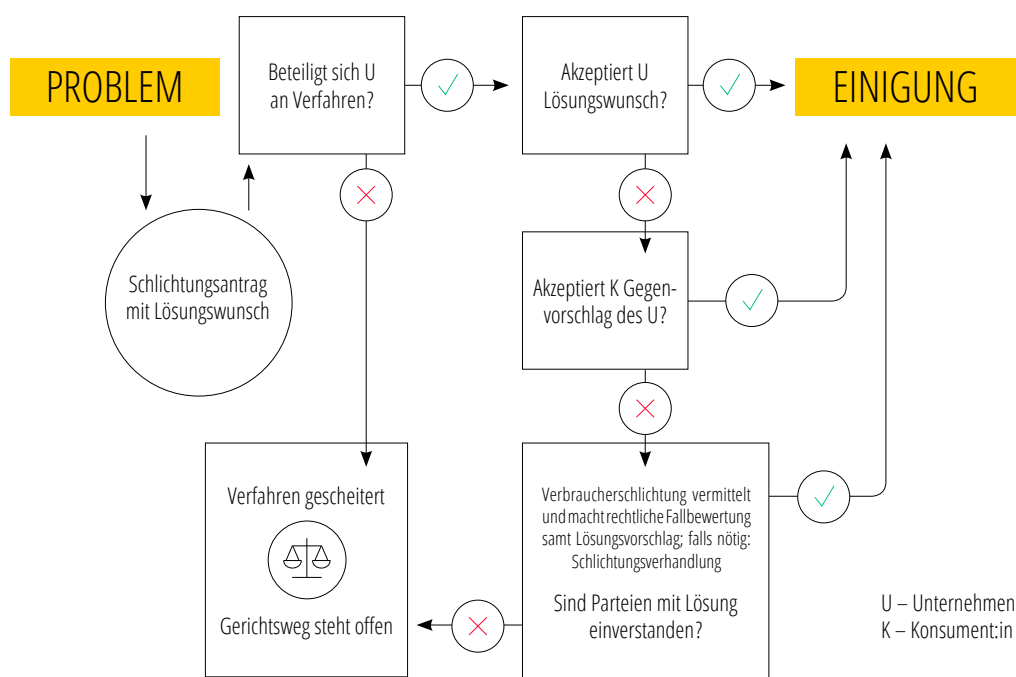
PROBLEM

Schlichtungsantrag mit Lösungswunsch

Beteiligt sich U an Verfahren?

Akzeptiert U Lösungswunsch?

EINIGUNG

Akzeptiert K Gegenvorschlag des U?

Verbraucherschlichtung vermittelt und macht rechtliche Fallbewertung samt Lösungsvorschlag; falls nötig: Schlichtungsverhandlung

Sind Parteien mit Lösung einverstanden?

Verfahren gescheitert

Gerichtsweg steht offen

U – Unternehmen
K – Konsument:in